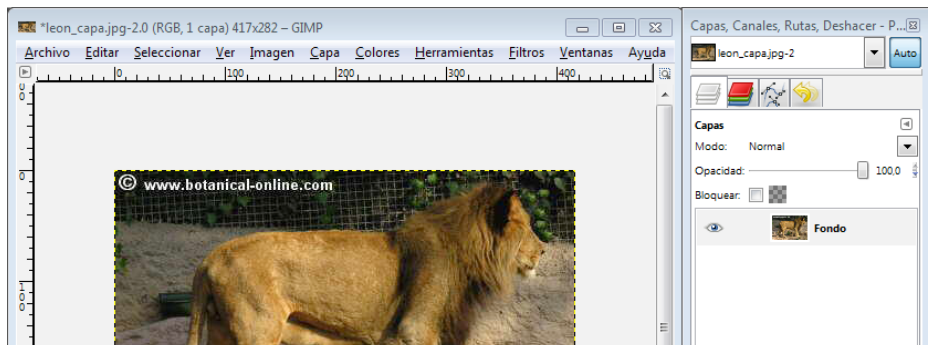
*leon_capa.jpg-2.0 (RGB, 1 capa) 417x282 – GIMP

Archivo Editar Seleccionar Ver Imagen Capa Colores Herramientas Filtros Ventanas Ayuda

0 100 200 300 400

0

0

100

© www.botanical-online.com

Capas, Canales, Rutas, Deshacer - P...

leon_capa.jpg-2

Auto

Capas

Modo: Normal

Opacidad: 100,0

Bloquear:

Fondo